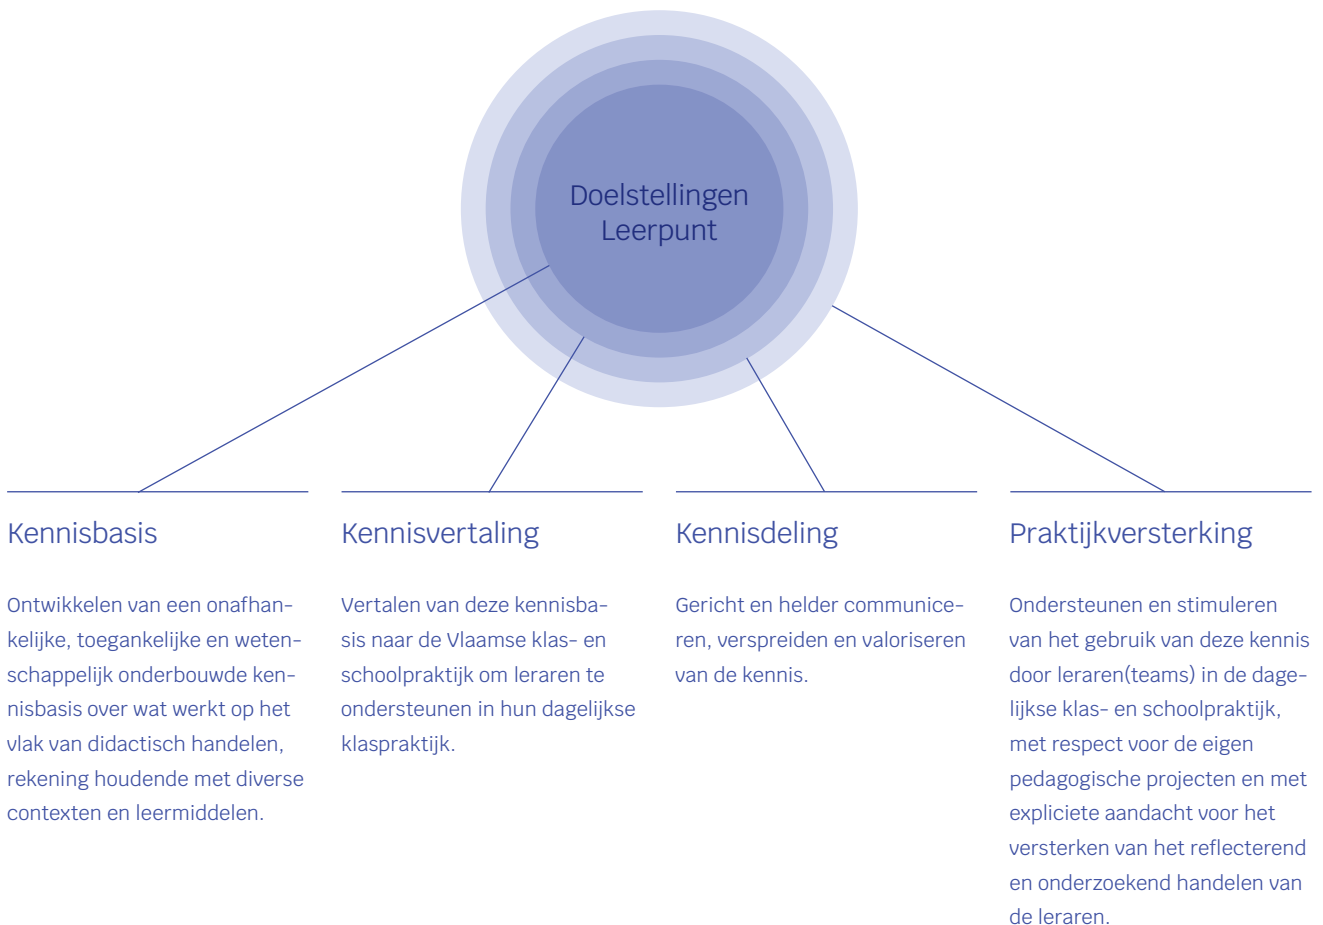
Doelstellingen Leerpunt

Kennisbasis

Ontwikkelen van een onafhankelijke, toegankelijke en wetenschappelijk onderbouwde kennisbasis over wat werkt op het vlak van didactisch handelen, rekening houdende met diverse contexten en leermiddelen.

Kennisvertaling

Vertalen van deze kennisbasis naar de Vlaamse klas- en schoolpraktijk om leraren te ondersteunen in hun dagelijkse klaspraktijk.

Kennisdeling

Gericht en helder communiceren, verspreiden en valoriseren van de kennis.

Praktijkversterking

Ondersteunen en stimuleren van het gebruik van deze kennis door leraren(teams) in de dagelijkse klas- en schoolpraktijk, met respect voor de eigen pedagogische projecten en met expliciete aandacht voor het versterken van het reflecterend en onderzoekend handelen van de leraren.